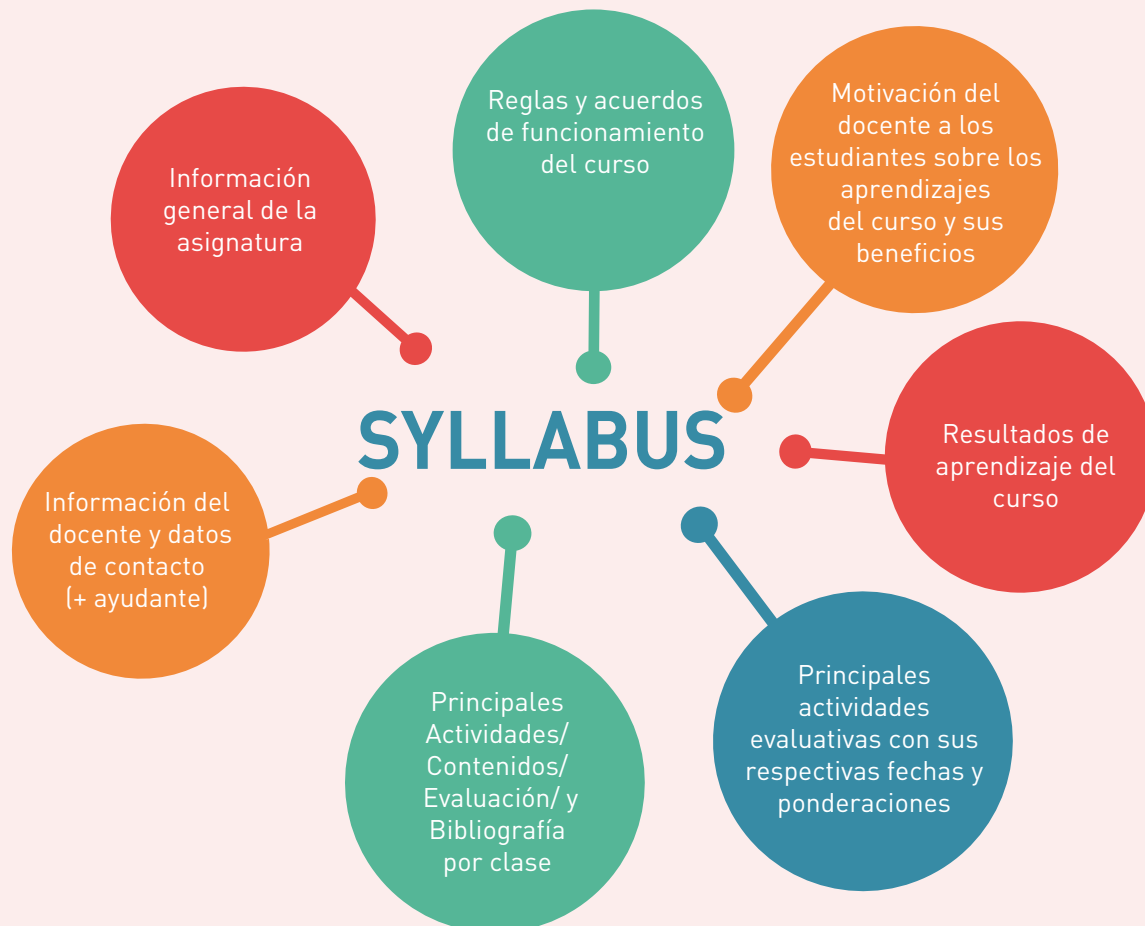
Información general de la asignatura

Reglas y acuerdos de funcionamiento del curso

Motivación del docente a los estudiantes sobre los aprendizajes del curso y sus beneficios

SYLLABUS

Resultados de aprendizaje del curso

Información del docente y datos de contacto (+ ayudante)

Principales Actividades/ Contenidos/ Evaluación/ y Bibliografía por clase

Principales actividades evaluativas con sus respectivas fechas y ponderaciones